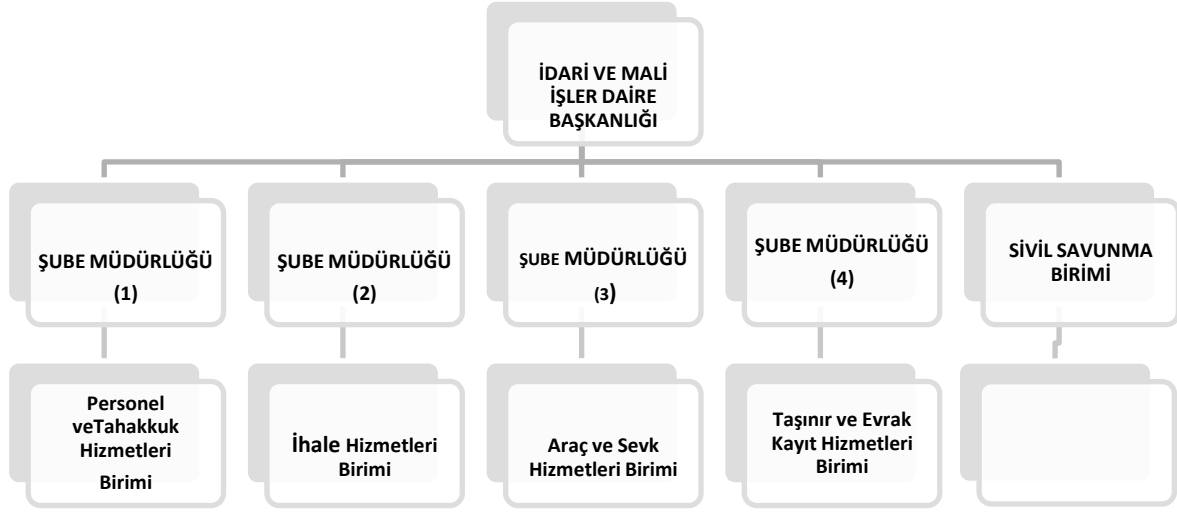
İDARİ VE MALİ İŞLER DAİRE BAŞKANLIĞI

ŞUBE MÜDÜRLÜĞÜ (1)

ŞUBE MÜDÜRLÜĞÜ (2)

ŞUBE MÜDÜRLÜĞÜ (3)

ŞUBE MÜDÜRLÜĞÜ (4)

SİVİL SAVUNMA BİRİMİ

Personel veTahakkuk Hizmetleri Birimi

İhale Hizmetleri Birimi

Araç ve Sevk Hizmetleri Birimi

Taşınır ve Evrak Kayıt Hizmetleri Birimi